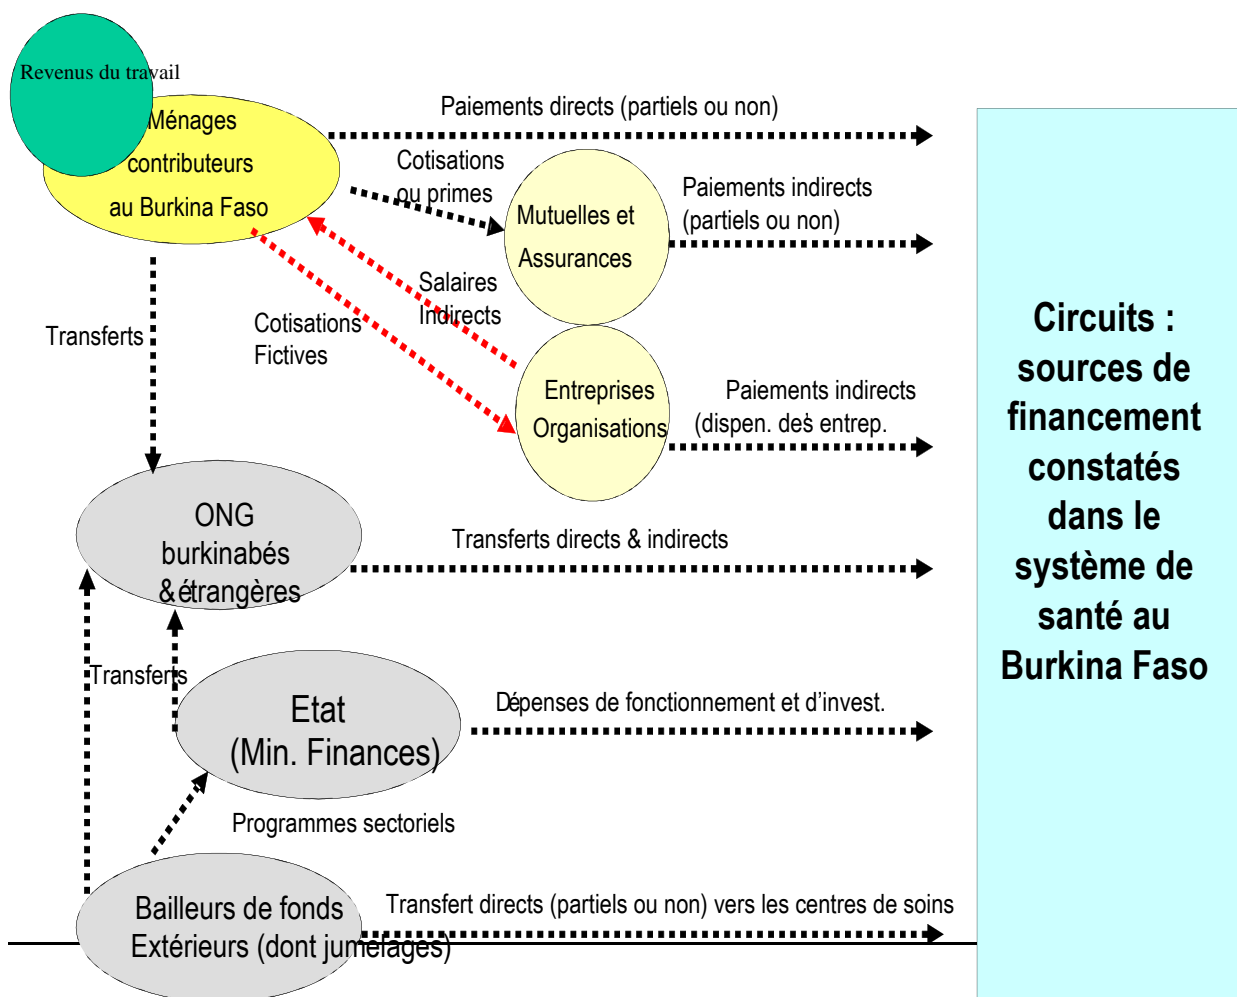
Revenus du travail

Ménages contributeurs au Burkina Faso

Paiements directs (partiels ou non)

Cotisations ou primes

Mutuelles et Assurances

Paiements indirects (partiels ou non)

Salaires Indirects

Cotisations Fictives

Transferts

Entreprises Organisations

Paiements indirects (dispen. des entrep.

ONG burkinabés & étrangères

Transferts directs & indirects

Transferts

Etat (Min. Finances)

Dépenses de fonctionnement et d'invest.

Programmes sectoriels

Bailleurs de fonds Extérieurs (dont jumelages)

Transfert directs (partiels ou non) vers les centres de soins

Circuits : sources de financement constatés dans le système de santé au Burkina Faso